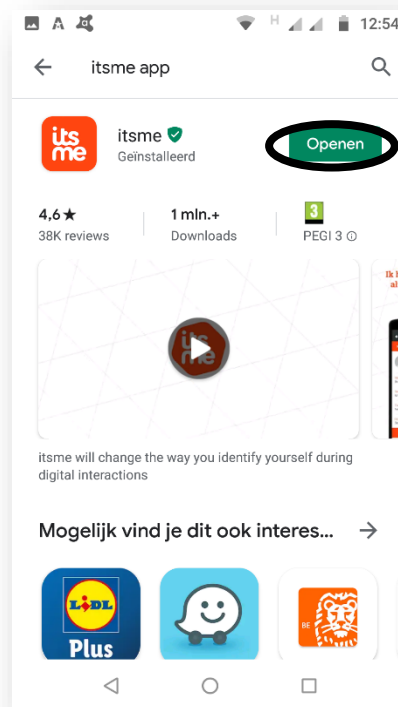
A H 12:54

itsme app

its me

itsme
Geïnstalleerd

Openen

4,6 ★
38K reviews

1 mln.+
Downloads

3
PEGI 3 ⓘ

Ik
al

itsme will change the way you identify yourself during digital interactions

Mogelijk vind je dit ook interes...

LIDL
Plus

BE